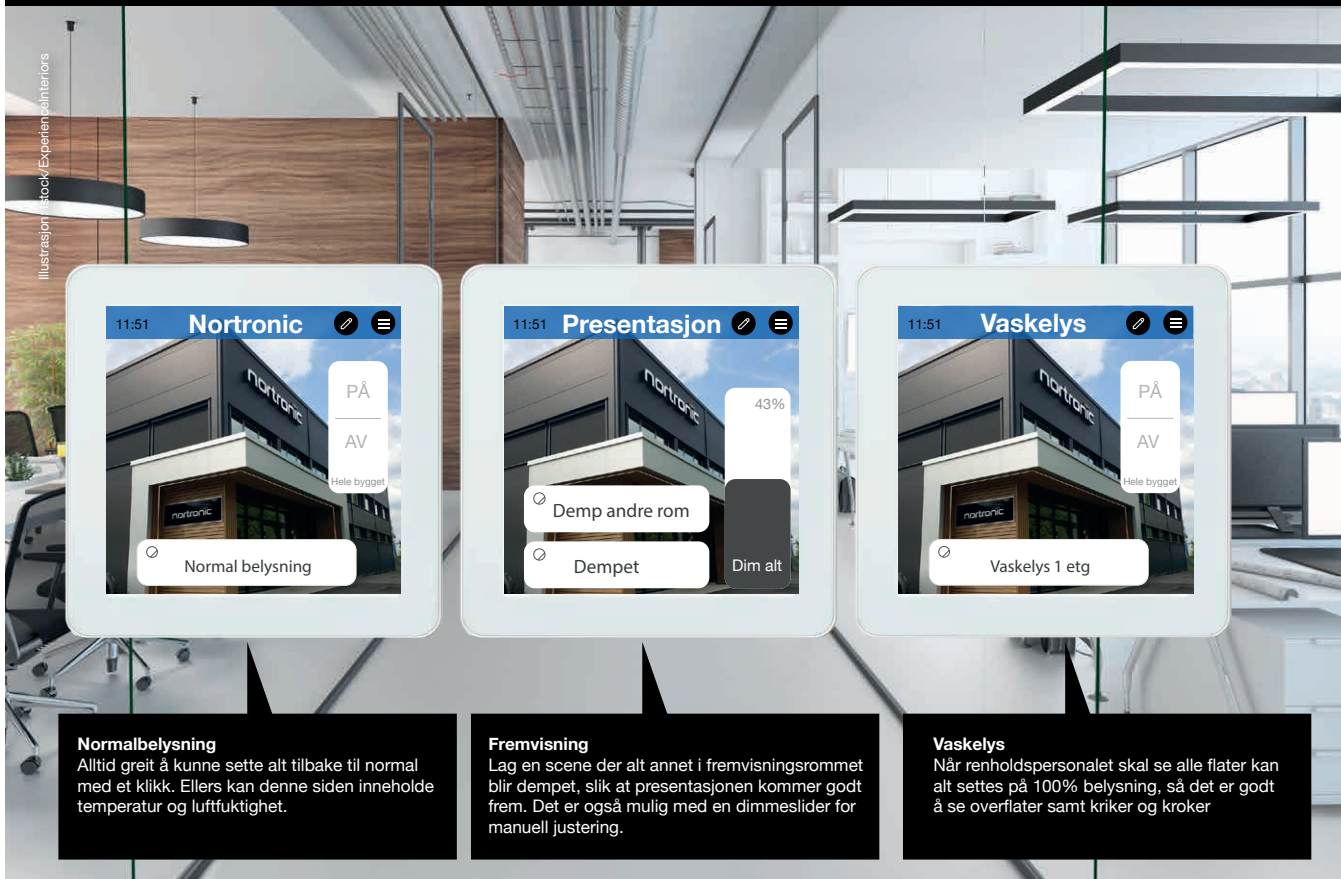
Illustrasjon: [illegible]stock/Experienceinteriors

11:51 Nortronic

PÅ
AV
Hele bygget

nortronic

nortronic

Normal belysning

11:51 Presentasjon

43%

nortronic

Demp andre rom

Dempet

Dim alt

11:51 Vaskelys

PÅ
AV
Hele bygget

nortronic

nortronic

Vaskelys 1 etg

**Normalbelysning**
Alltid greit å kunne sette alt tilbake til normal med et klikk. Ellers kan denne siden inneholde temperatur og luftfuktighet.

**Fremvisning**
Lag en scene der alt annet i fremvisningsrommet blir dempet, slik at presentasjonen kommer godt frem. Det er også mulig med en dimmeslider for manuell justering.

**Vaskelys**
Når renholdspersonalet skal se alle flater kan alt settes på 100% belysning, så det er godt å se overflater samt kriker og kroker